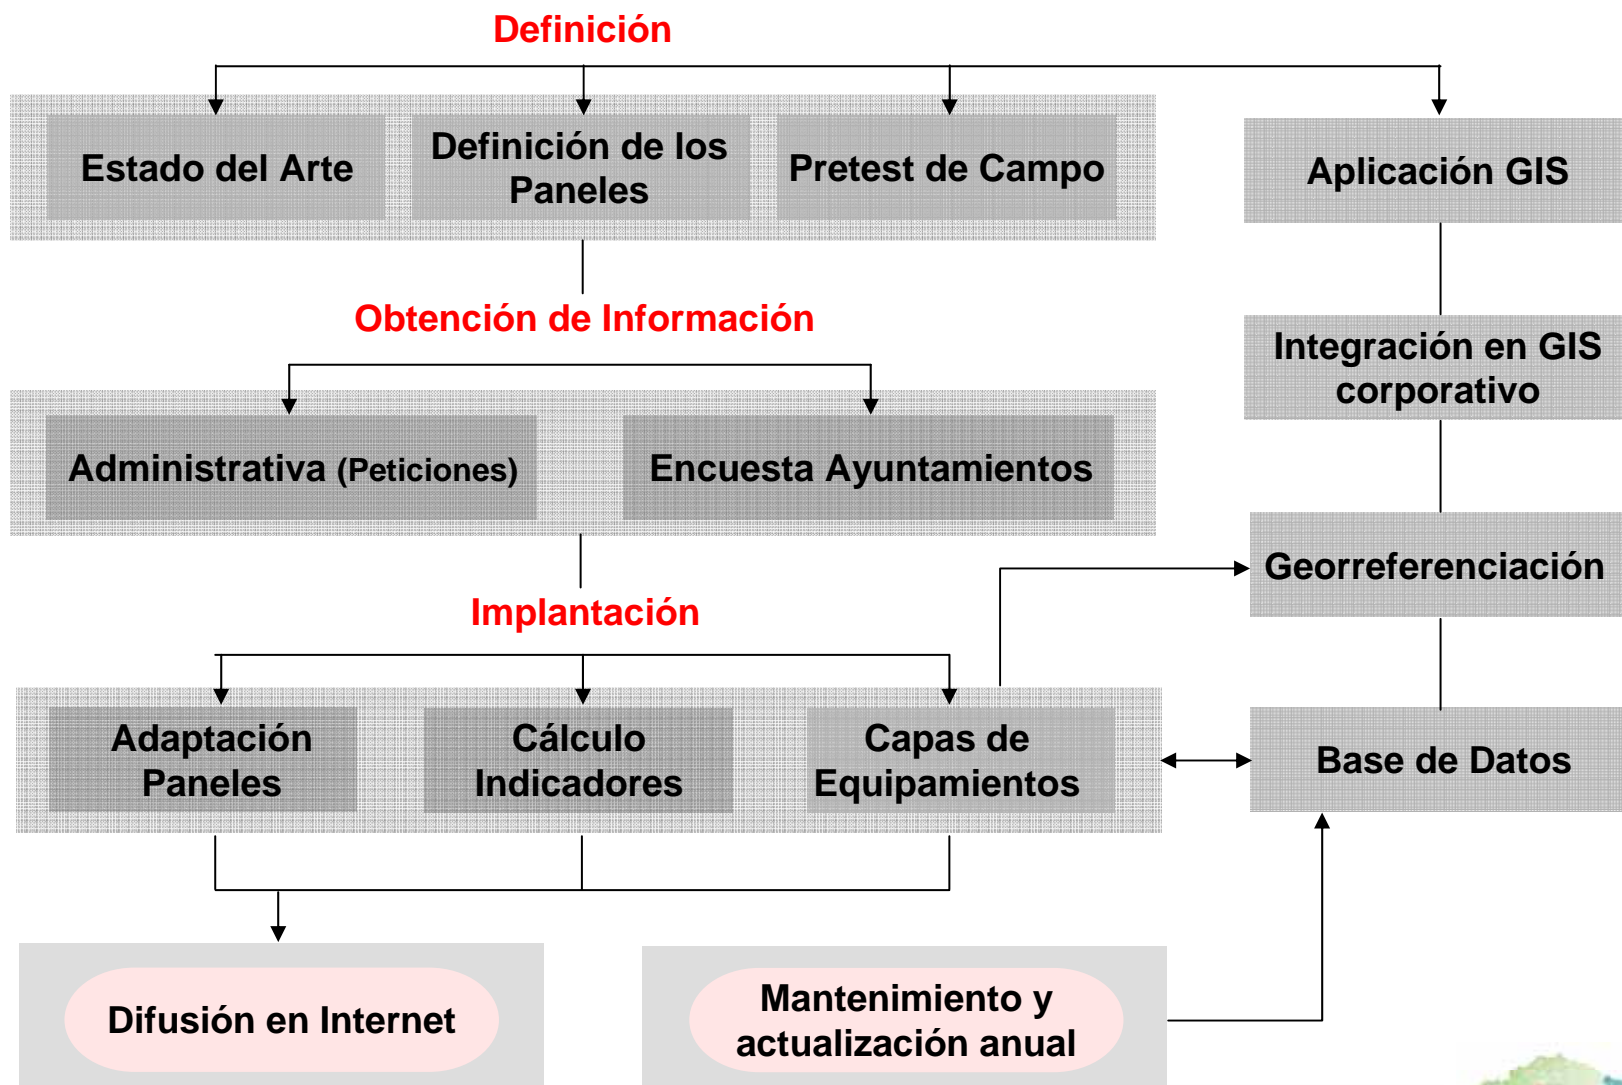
Definición

Estado del Arte

Definición de los Paneles

Pretest de Campo

Aplicación GIS

Obtención de Información

Integración en GIS corporativo

Administrativa (Peticiones)

Encuesta Ayuntamientos

Georreferenciación

Implantación

Adaptación Paneles

Cálculo Indicadores

Capas de Equipamientos

Base de Datos

Difusión en Internet

Mantenimiento y actualización anual